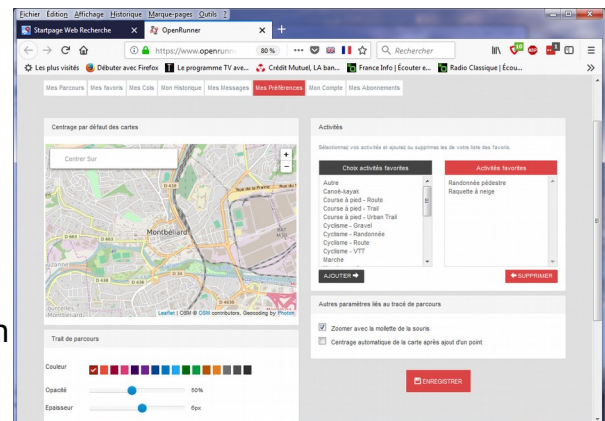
Fichier Édition Affichage Historique Marque-pages Outils ?

Startpage Web Recherche ×
OpenRunner ×
+

https://www.openrunn
80 %
Rechercher

Les plus visités
Débuter avec Firefox
Le programme TV ave...
Crédit Mutuel, LA ban...
France Info | Écouter e...
Radio Classique | Écou...

Mes Parcours | Mes favoris | Mes Cols | Mon Historique | Mes Messages | Mes Préférences | Mon Compte | Mes Abonnements

Centrage par défaut des cartes

Centrer Sur

Montbéliard

Leaflet | OSM © OSM contributors, Geocoding by Photon

Trait de parcours

Couleur

Opacité
50%

Epaisseur
6px

Activités

Sélectionnez vos activités et ajoutez ou supprimez les de votre liste des favoris.

| Choix activités favorites | Activités favorites |
|---|---|
| Autre | Randonnée pédestre |
| Canoë-kayak | Raquette à neige |
| Course à pied - Route | |
| Course à pied - Trail | |
| Course à pied - Urban Trail | |
| Cyclisme - Gravel | |
| Cyclisme - Randonnée | |
| Cyclisme - Route | |
| Cyclisme - VTT | |
| Marche | |

AJOUTER
SUPPRIMER

Autres paramètres liés au tracé de parcours

Zoomer avec la molette de la souris

Centrage automatique de la carte après ajout d'un point

ENREGISTRER

n